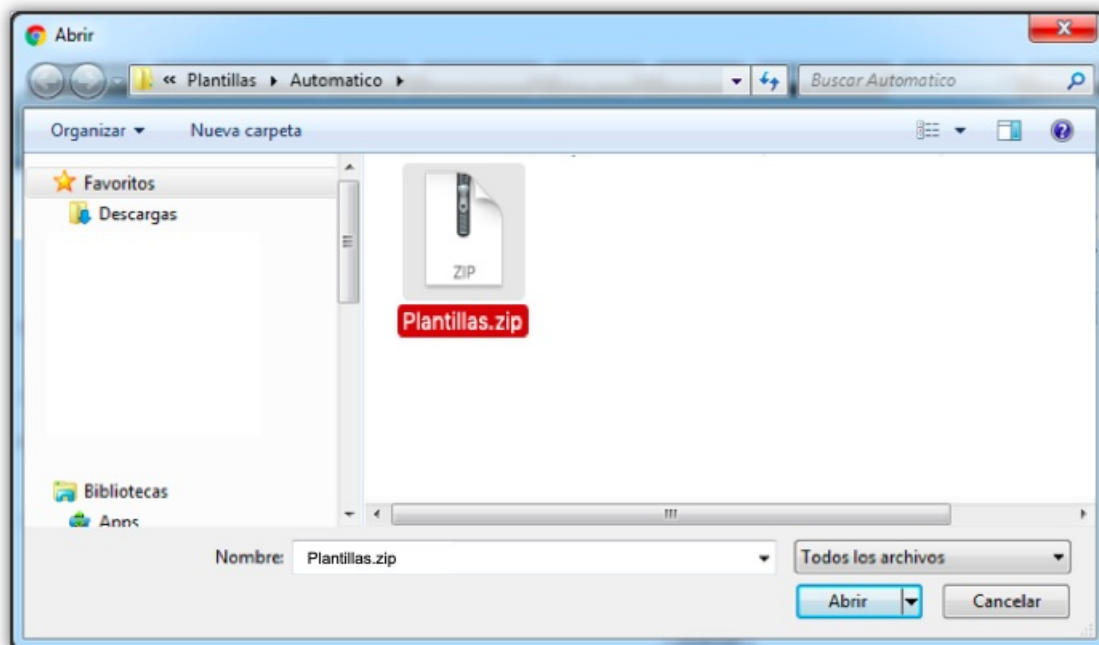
Abrir

« Plantillas ▸ Automatico ▸

Buscar Automatico

Organizar ▾ Nueva carpeta

Favoritos
Descargas

Bibliotecas
Apps

ZIP
Plantillas.zip

Nombre: Plantillas.zip

Todos los archivos

Abrir

Cancelar